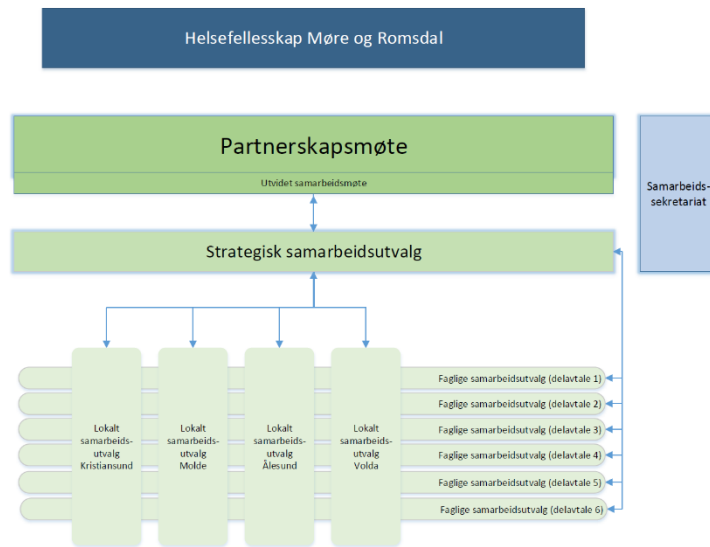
Helsefellesskap Møre og Romsdal

Partnerskapsmøte

Utvidet samarbeidsmøte

Samarbeids-sekretariat

Strategisk samarbeidsutvalg

Lokalt samarbeids-utvalg Kristiansund

Lokalt samarbeids-utvalg Molde

Lokalt samarbeids-utvalg Ålesund

Lokalt samarbeids-utvalg Volda

Faglige samarbeidsutvalg (delavtale 1)

Faglige samarbeidsutvalg (delavtale 2)

Faglige samarbeidsutvalg (delavtale 3)

Faglige samarbeidsutvalg (delavtale 4)

Faglige samarbeidsutvalg (delavtale 5)

Faglige samarbeidsutvalg (delavtale 6)